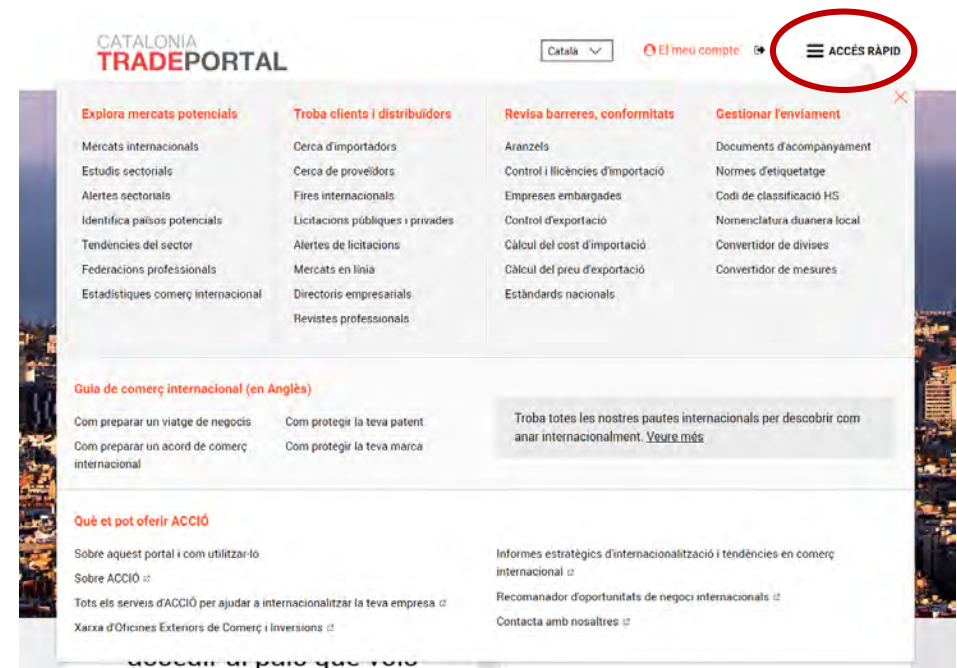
CATALONIA
TRADEPORTAL

Català

El meu compte

ACCÉS RÀPID

Explora mercats potencials

Mercats internacionals
Estudis sectorials
Alertes sectorials
Identifica països potencials
Tendències del sector
Federacions professionals
Estadístiques comerç internacional

Troba clients i distribuïdors

Cerca d'importadors
Cerca de proveïdors
Fires internacionals
Licitacions públiques i privades
Alertes de licitacions
Mercats en línia
Directoris empresarials
Revistes professionals

Revisa barreres, conformitats

Aranzels
Control i llicències d'importació
Empreses embargades
Control d'exportació
Càlcul del cost d'importació
Càlcul del preu d'exportació
Estàndards nacionals

Gestionar l'enviament

Documents d'acompanyament
Normes d'etiquetatge
Codi de classificació HS
Nomenclatura duanera local
Convertidor de divises
Convertidor de mesures

Guia de comerç internacional (en Anglès)

Com preparar un viatge de negocis
Com preparar un acord de comerç internacional
Com protegir la teva patent
Com protegir la teva marca

Troba totes les nostres pautes internacionals per descobrir com anar internacionalment. Veure més

Què et pot oferir ACCIÓ

Sobre aquest portal i com utilitzar-lo
Sobre ACCIÓ
Tots els serveis d'ACCIÓ per ajudar a internacionalitzar la teva empresa
Xarxa d'Oficines Exteriors de Comerç i Inversions

Informes estratègics d'internacionalització i tendències en comerç internacional
Recomanador d'oportunitats de negoci internacionals
Contacta amb nosaltres

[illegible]